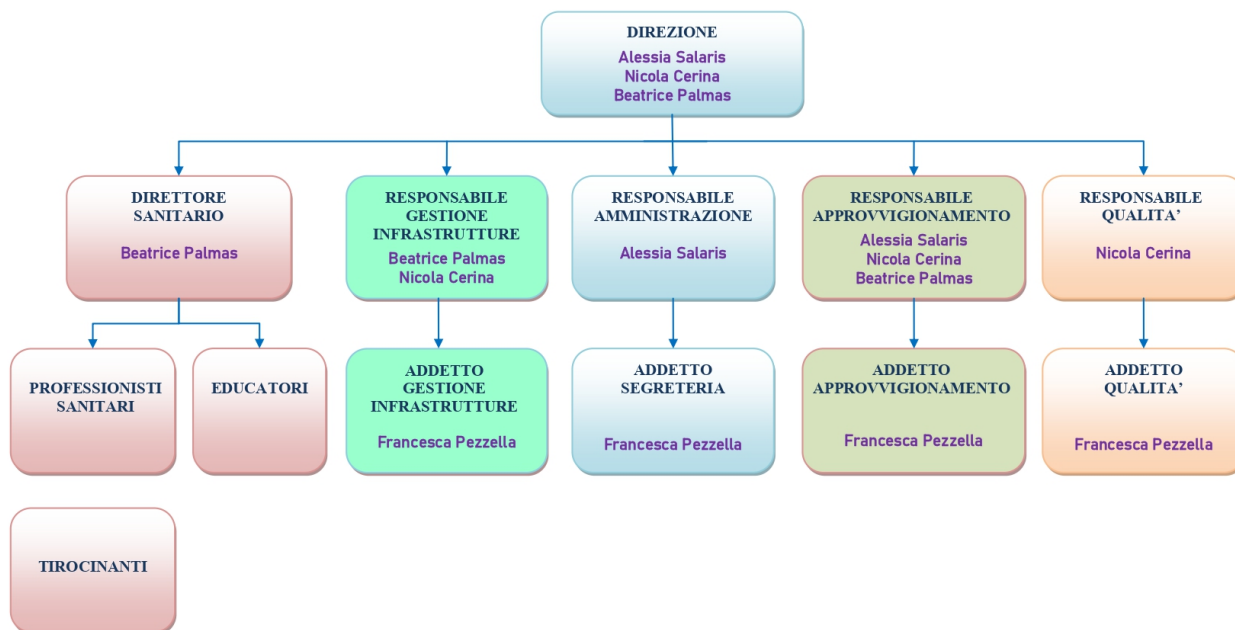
DIREZIONE
Alessia Salaris
Nicola Cerina
Beatrice Palmas

DIRETTORE SANITARIO
Beatrice Palmas

RESPONSABILE GESTIONE INFRASTRUTTURE
Beatrice Palmas
Nicola Cerina

RESPONSABILE AMMINISTRAZIONE
Alessia Salaris

RESPONSABILE APPROVVIGIONAMENTO
Alessia Salaris
Nicola Cerina
Beatrice Palmas

RESPONSABILE QUALITA'
Nicola Cerina

PROFESSIONISTI SANITARI

EDUCATORI

ADDETTO GESTIONE INFRASTRUTTURE
Francesca Pezzella

ADDETTO SEGRETERIA
Francesca Pezzella

ADDETTO APPROVVIGIONAMENTO
Francesca Pezzella

ADDETTO QUALITA'
Francesca Pezzella

TIROCINANTI